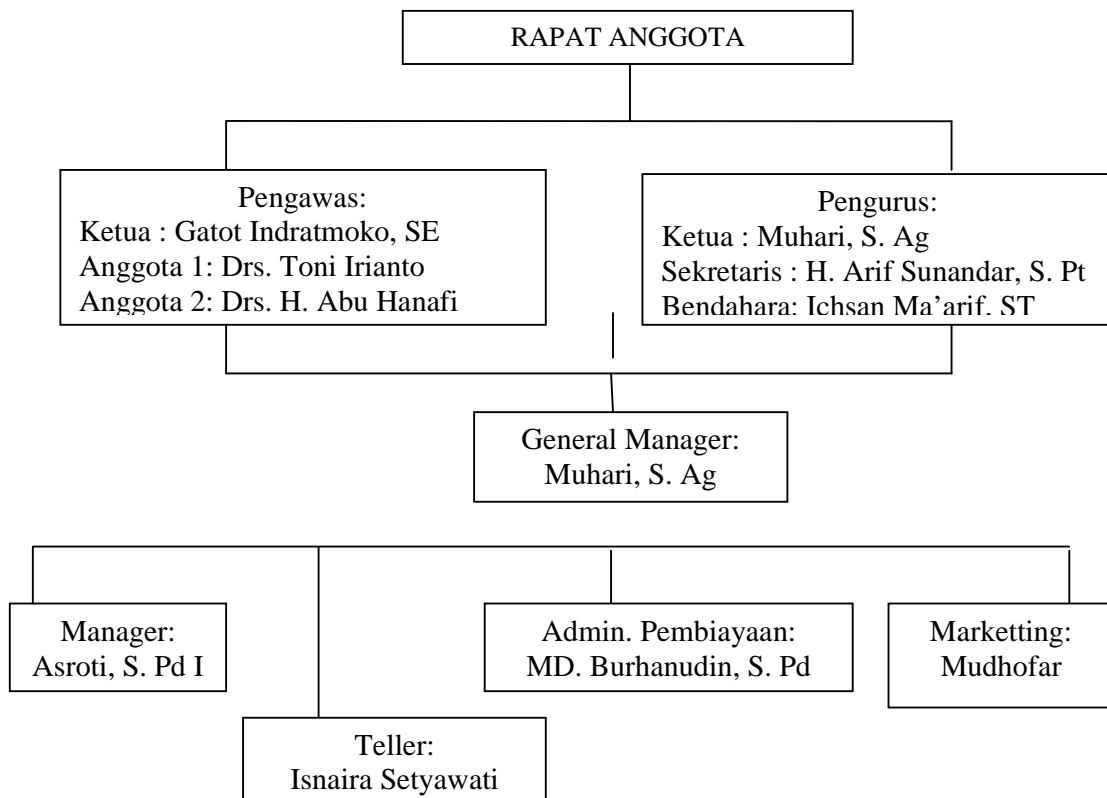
RAPAT ANGGOTA

Pengawas:
Ketua : Gatot Indratmoko, SE
Anggota 1: Drs. Toni Irianto
Anggota 2: Drs. H. Abu Hanafi

Pengurus:
Ketua : Muhari, S. Ag
Sekretaris : H. Arif Sunandar, S. Pt
Bendahara: Ichsan Ma'arif, ST

General Manager:
Muhari, S. Ag

Manager:
Asroti, S. Pd I

Admin. Pembiayaan:
MD. Burhanudin, S. Pd

Marketting:
Mudhofar

Teller:
Isnaira Setyawati